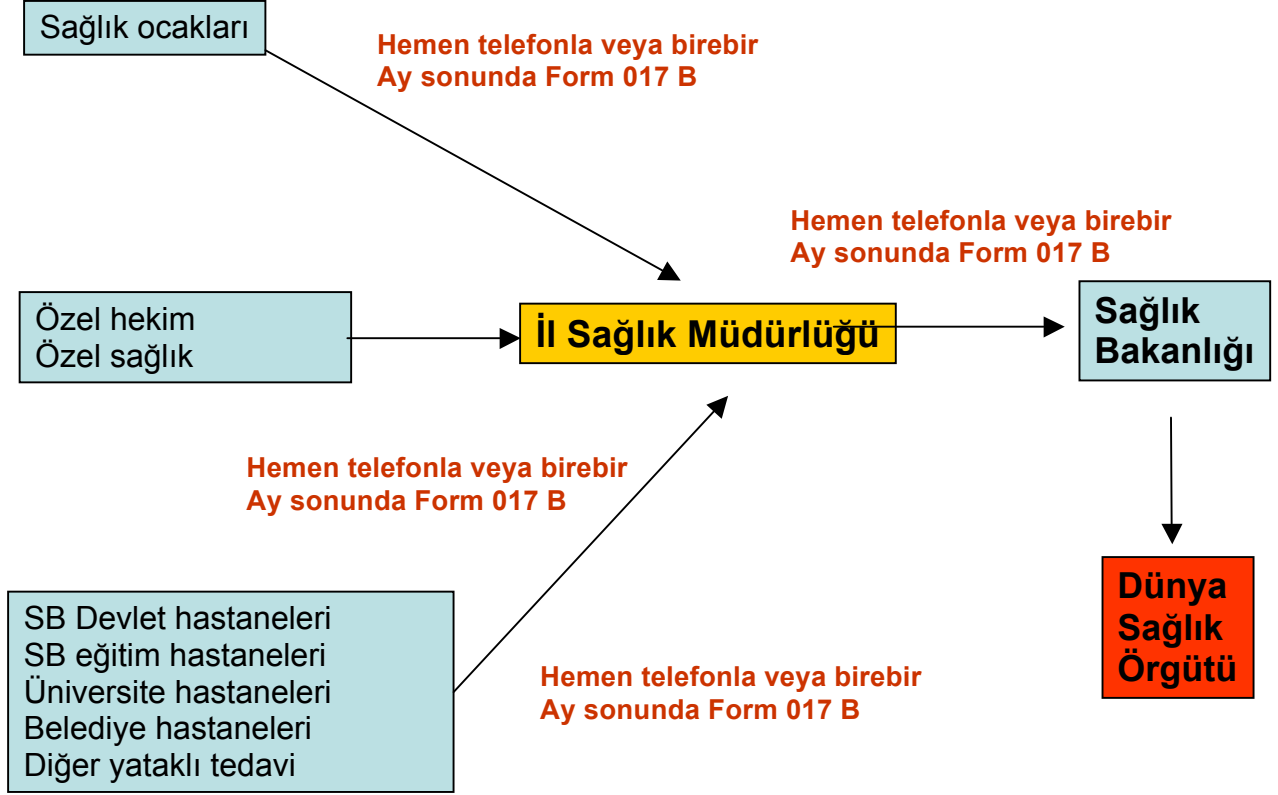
Sağlık ocakları

Hemen telefonla veya birebir
Ay sonunda Form 017 B

Hemen telefonla veya birebir
Ay sonunda Form 017 B

Özel hekim
Özel sağlık

İl Sağlık Müdürlüğü

Sağlık Bakanlığı

Hemen telefonla veya birebir
Ay sonunda Form 017 B

Dünya Sağlık Örgütü

SB Devlet hastaneleri
SB eğitim hastaneleri
Üniversite hastaneleri
Belediye hastaneleri
Diğer yataklı tedavi

Hemen telefonla veya birebir
Ay sonunda Form 017 B